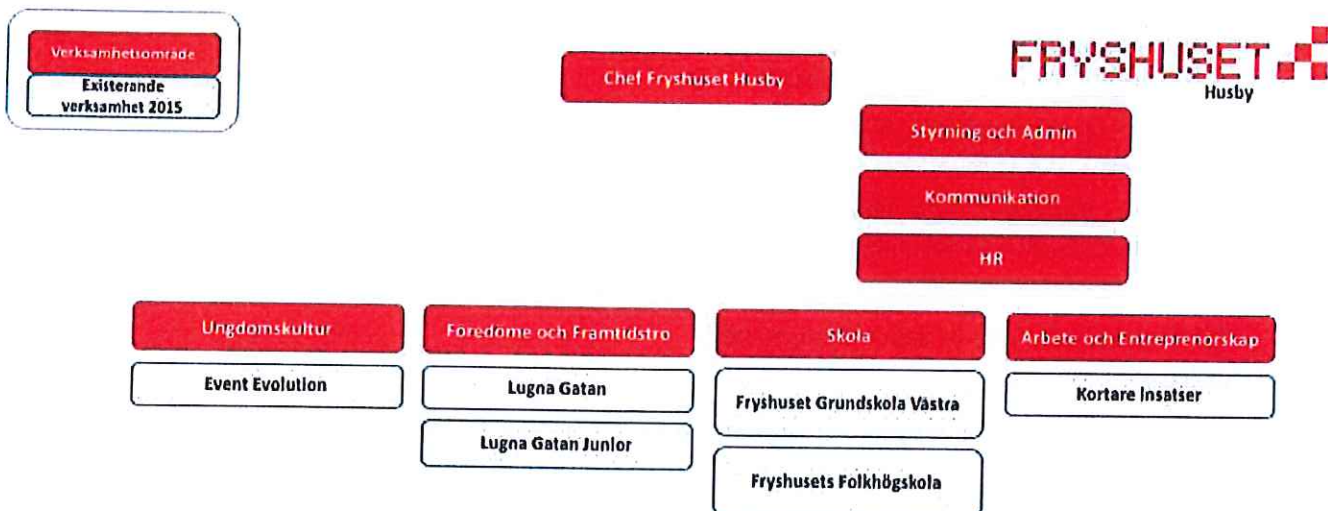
Verksamhetsområde

Existerande verksamhet 2015

Chef Fryshuset Husby

FRYSHUSET

Husby

Styrning och Admin

Kommunikation

HR

Ungdomskultur

Event Evolution

Föredöme och Framtidstro

Lugna Gatan

Lugna Gatan Junior

Skola

Fryshuset Grundskola Västra

Fryshusets Folkhögskola

Arbete och Entreprenörskap

Kortare Insatser